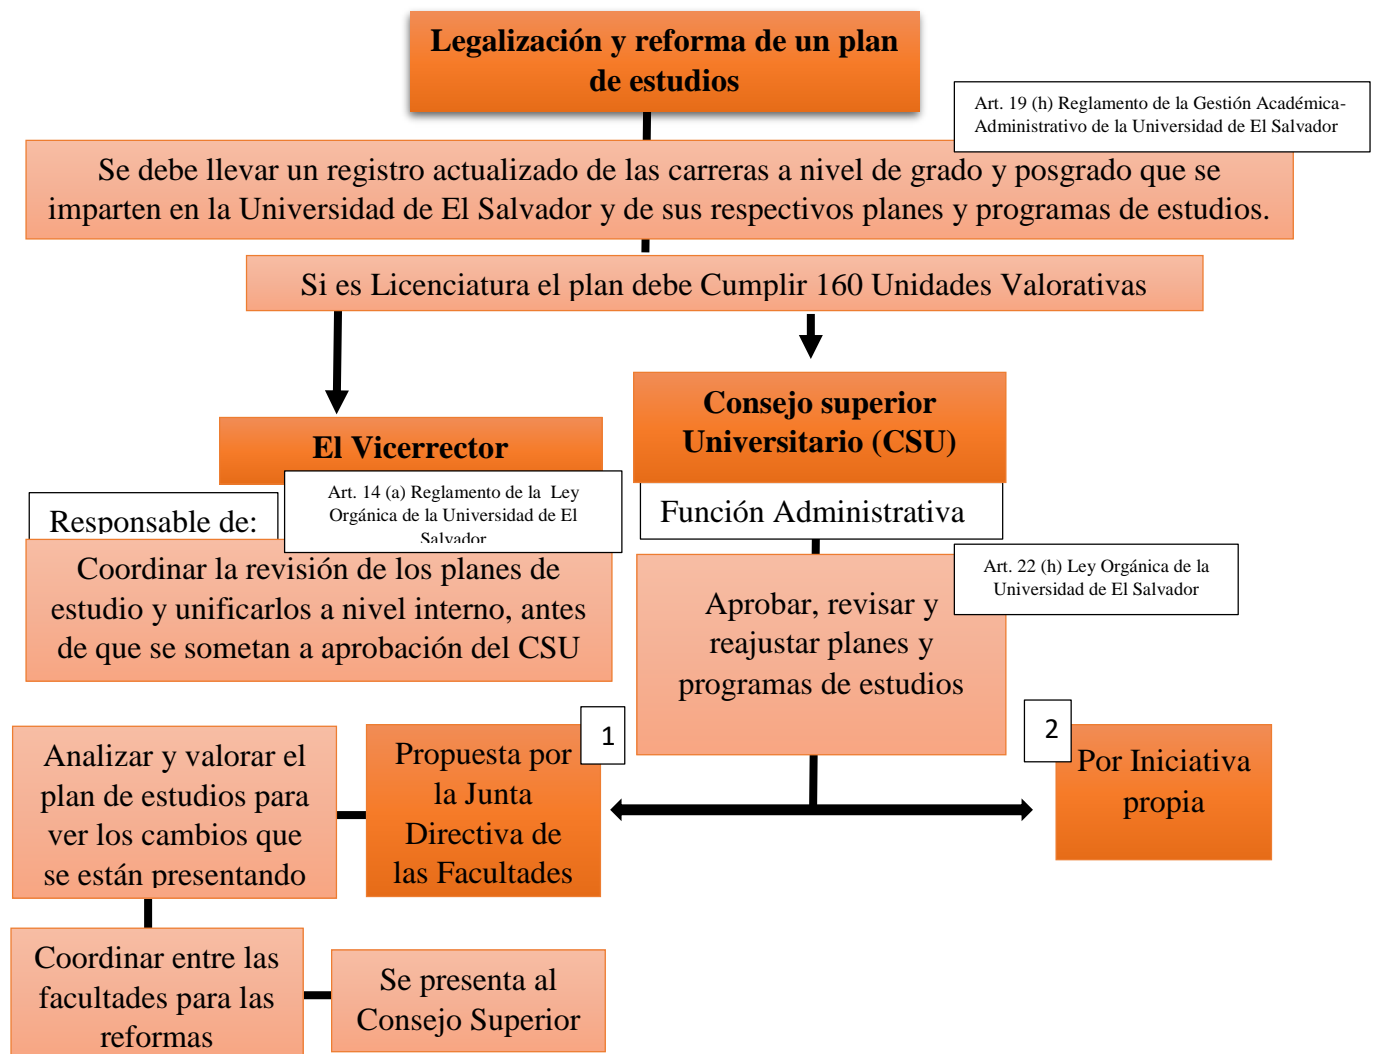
Legalización y reforma de un plan de estudios

Art. 19 (h) Reglamento de la Gestión Académica-Administrativo de la Universidad de El Salvador

Se debe llevar un registro actualizado de las carreras a nivel de grado y posgrado que se imparten en la Universidad de El Salvador y de sus respectivos planes y programas de estudios.

Si es Licenciatura el plan debe Cumplir 160 Unidades Valorativas

El Vicerrector

Art. 14 (a) Reglamento de la Ley Orgánica de la Universidad de El Salvador

Responsable de:

Coordinar la revisión de los planes de estudio y unificarlos a nivel interno, antes de que se sometan a aprobación del CSU

Consejo superior Universitario (CSU)

Función Administrativa

Art. 22 (h) Ley Orgánica de la Universidad de El Salvador

Aprobar, revisar y reajustar planes y programas de estudios

Analizar y valorar el plan de estudios para ver los cambios que se están presentando

1

Propuesta por la Junta Directiva de las Facultades

2

Por Iniciativa propia

Coordinar entre las facultades para las reformas

Se presenta al Consejo Superior